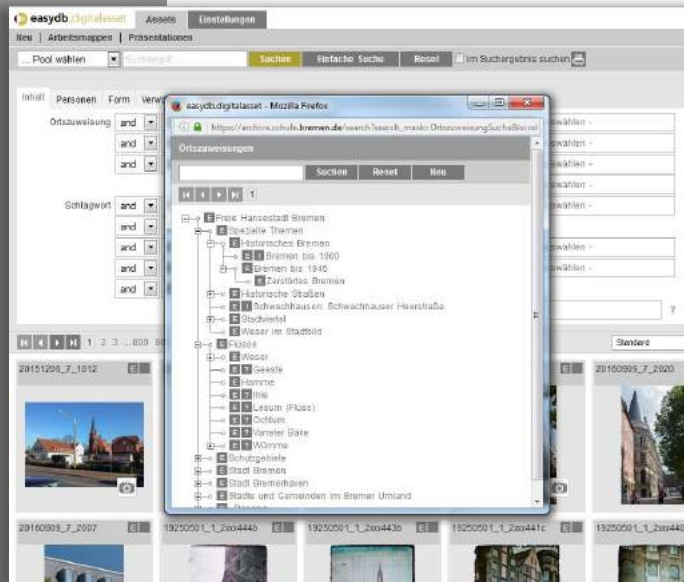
easydb.digitalasset Assets Einstellungen
Neu | Arbeitsmappen | Präsentationen
... Pool wählen Suchbegriff Suchen Einfache Suche Reset Im Suchergebnis suchen

Inhalt Personen Form Verw
Ortszuweisung and
and
and
Schlagwort and
and
and
and
and

wählen -
wählen -
wählen -
wählen -
wählen -
wählen -
wählen -

1 2 3 ... 809 8
Standard
20151206_7_1012
20160909_7_2020
20160909_7_2007 19250501_1_2xo444b 19250501_1_2xo443b 19250501_1_2xo441c 19250501_1_2xo440

easydb.digitalasset - Mozilla Firefox
https://archive.schule.bremen.de/search?search_mask=OrtszuweisungSucheBlock
Ortszuweisungen
Suchen Reset Neu
1
E Freie Hansestadt Bremen
E Spezielle Themen
E Historisches Bremen
E I Bremen bis 1800
E Bremen bis 1945
E Zerstörtes Bremen
E Historische Straßen
E I Schwachhausen: Schwachhauser Heerstraße
E Stadtviertel
E Weser im Stadtbild
E Flüsse
E Weser
E Geeste
E Hamme
E Ihle
E Lesum (Fluss)
E Ochtum
E Varreler Bäke
E Wümme
E Schutzgebiete
E Stadt Bremen
E Stadt Bremerhaven
E Städte und Gemeinden im Bremer Umland
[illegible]